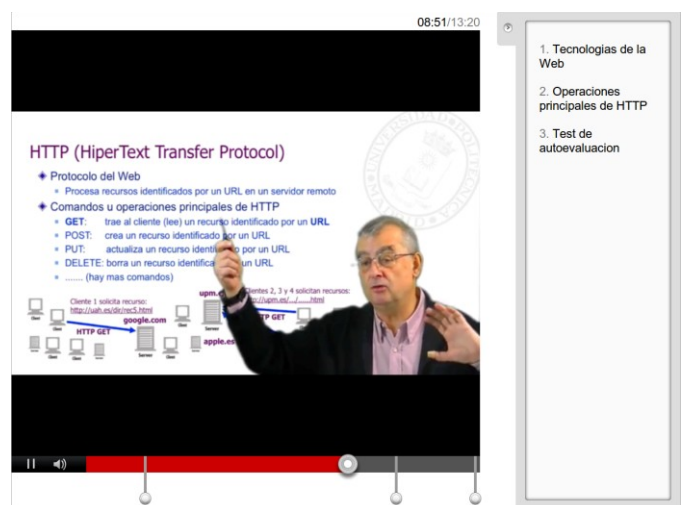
08:51/13:20

HTTP (HiperText Transfer Protocol)

Protocolo del Web

Procesa recursos identificados por un URL en un servidor remoto

Comandos u operaciones principales de HTTP

GET: trae al cliente (lee) un recurso identificado por un URL

POST: crea un recurso identificado por un URL

PUT: actualiza un recurso identi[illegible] por un URL

DELETE: borra un recurso identifica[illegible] un URL

........ (hay mas comandos)

Cliente 1 solicita recurso: http://uah.es/dir/rec5.html

HTTP GET

google.com

upm.e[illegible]

Clientes 2, 3 y 4 solicitan recursos: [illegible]://upm.es/..../......html

HTTP GET

apple.es

1. Tecnologias de la Web

2. Operaciones principales de HTTP

3. Test de autoevaluacion